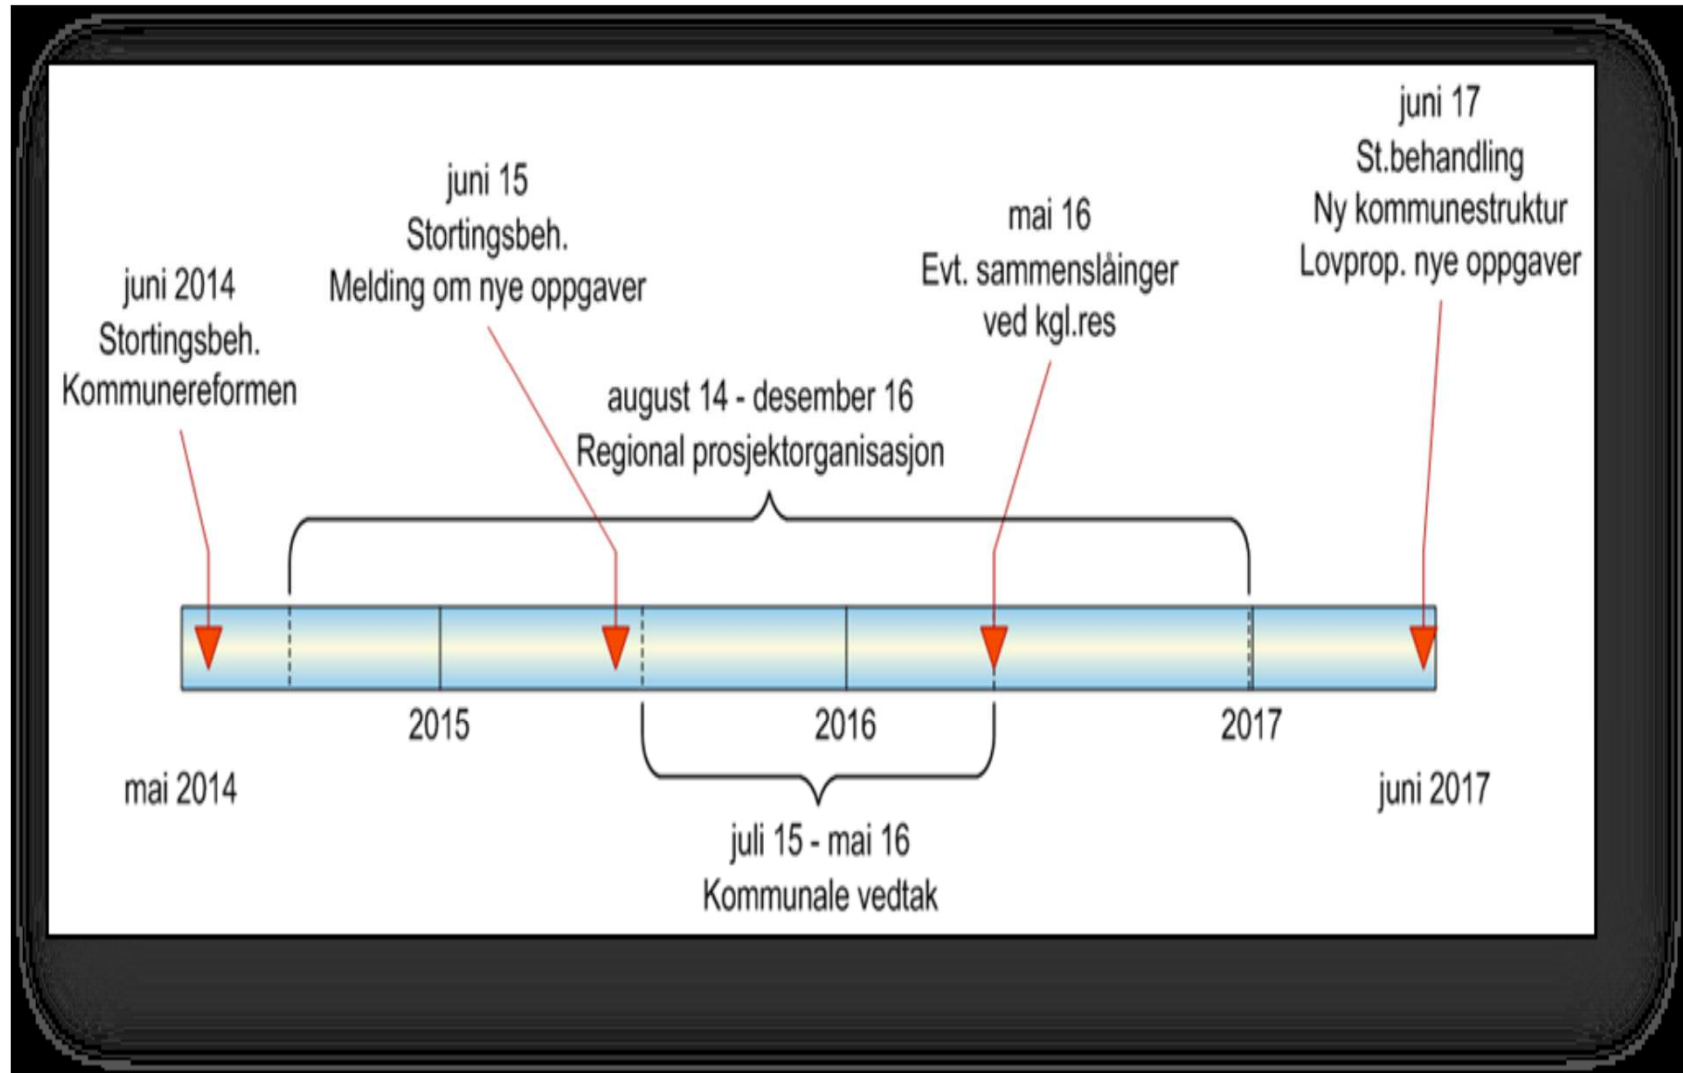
juni 17
St.behandling
Ny kommunestruktur
Lovprop. nye oppgaver

juni 15
Stortingsbeh.
Melding om nye oppgaver

mai 16
Evt. sammenslåinger
ved kgl.res

juni 2014
Stortingsbeh.
Kommunereformen

august 14 - desember 16
Regional prosjektorganisasjon

2015

2016

2017

mai 2014

juni 2017

juli 15 - mai 16
Kommunale vedtak